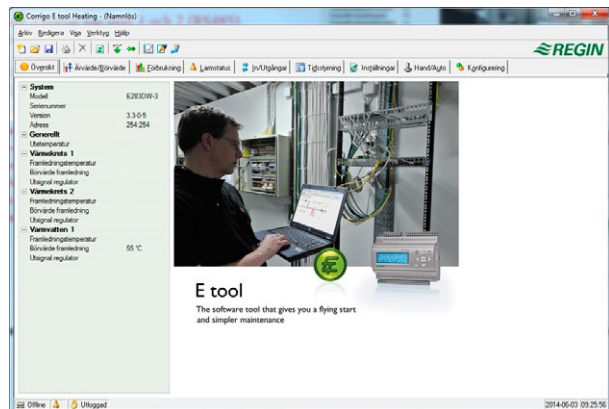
Corrigo E tool Heating - (Namnlös)

Arkiv Redigera Visa Verktyg Hjälp

REGIN

Översikt | Ärvärde/Börvärde | Förbrukning | Larmstatus | In/Utgångar | Tidsstyrning | Inställningar | Hand/Auto | Konfigurering

System
Modell E283DW-3
Serienummer
Version 3.3-0-5
Adress 254:254
Generellt
Utetemperatur
Värmekrets 1
Framledningstemperatur
Börvärde framledning
Utsignal regulator
Värmekrets 2
Framledningstemperatur
Börvärde framledning
Utsignal regulator
Varmvatten 1
Framledningstemperatur
Börvärde framledning 55 °C
Utsignal regulator

E tool

The software tool that gives you a flying start and simpler maintenance

Offline | Utloggad

2014-06-03 03:25:56